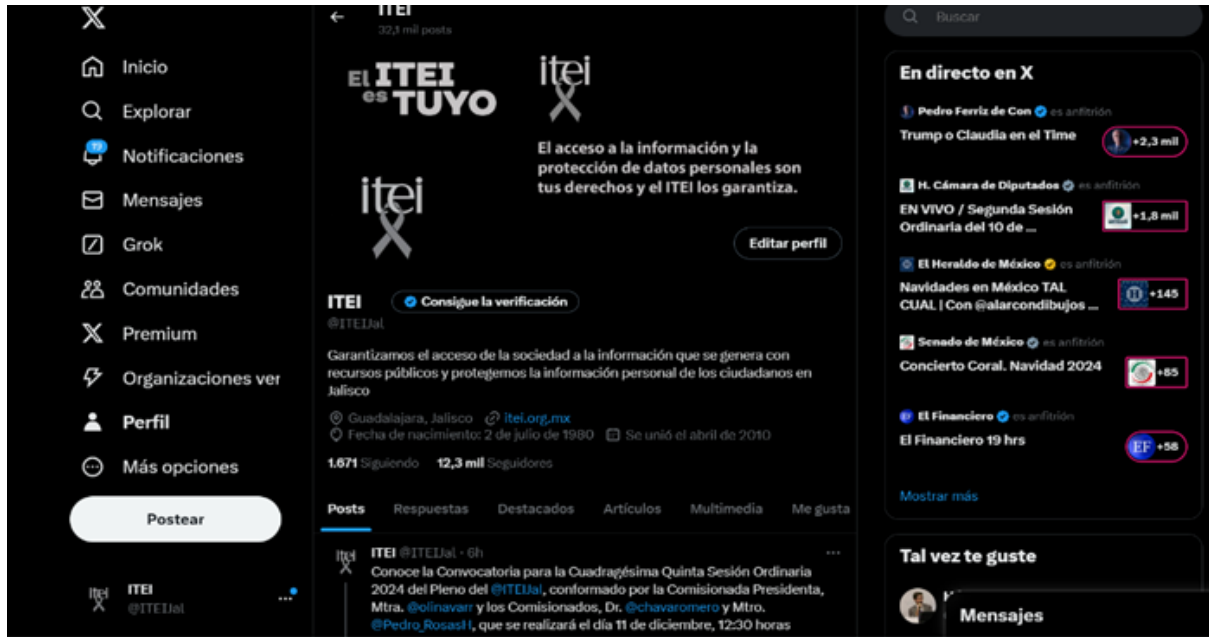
X

Inicio

Explorar

19

Notificaciones

Mensajes

Grok

Comunidades

Premium

Organizaciones ver

Perfil

Más opciones

Postear

itei
ITEI
@ITEIJal

ITEI
32,1 mil posts

El ITEI es TUYO

itei

El acceso a la información y la protección de datos personales son tus derechos y el ITEI los garantiza.

itei

Editar perfil

ITEI

Consigue la verificación

@ITEIJal

Garantizamos el acceso de la sociedad a la información que se genera con recursos públicos y protegemos la información personal de los ciudadanos en Jalisco

Guadalajara, Jalisco itei.org.mx
Fecha de nacimiento: 2 de julio de 1980 Se unió el abril de 2010

1.671 Siguiendo 12,3 mil Seguidores

Posts Respuestas Destacados Artículos Multimedia Me gusta

ITEI @ITEIJal · 6h
Conoce la Convocatoria para la Cuadragésima Quinta Sesión Ordinaria 2024 del Pleno del @ITEIJal, conformado por la Comisionada Presidenta, Mtra. @olinavarr y los Comisionados, Dr. @chavaromero y Mtro. @Pedro_RosasH, que se realizará el día 11 de diciembre, 12:30 horas

Buscar

En directo en X

Pedro Ferriz de Con es anfitrión
Trump o Claudia en el Time
+2,3 mil

H. Cámara de Diputados es anfitrión
EN VIVO / Segunda Sesión Ordinaria del 10 de ...
+1,8 mil

El Heraldo de México es anfitrión
Navidades en México TAL CUAL | Con @alarcondibujos ...
+145

Senado de México es anfitrión
Concierto Coral. Navidad 2024
+85

El Financiero es anfitrión
El Financiero 19 hrs
EF +58

Mostrar más

Tal vez te guste

Mensajes